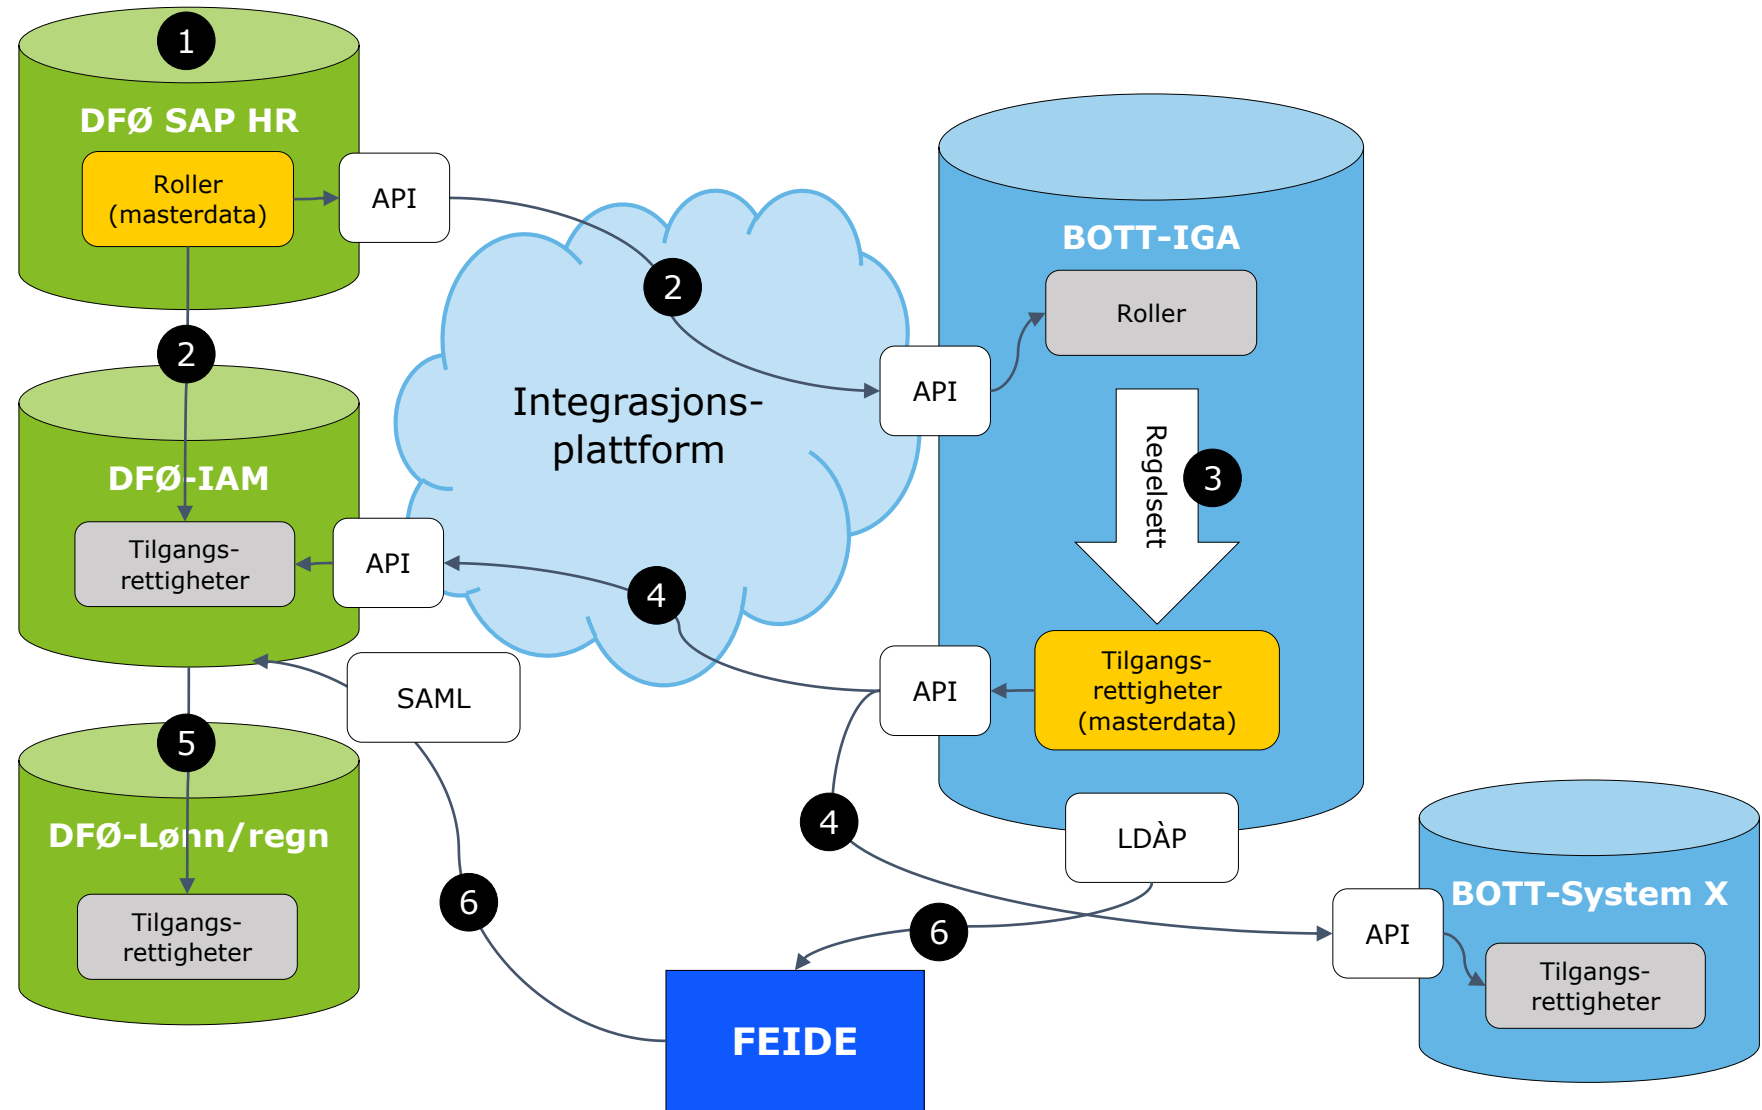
1

DFØ SAP HR

Roller (masterdata)

API

2

DFØ-IAM

Tilgangs-rettigheter

API

5

DFØ-Lønn/regn

Tilgangs-rettigheter

Integrasjons-plattform

2

4

SAML

6

FEIDE

BOTT-IGA

Roller

API

Regelsett

3

Tilgangs-rettigheter (masterdata)

API

4

LDÀP

6

BOTT-System X

API

Tilgangs-rettigheter